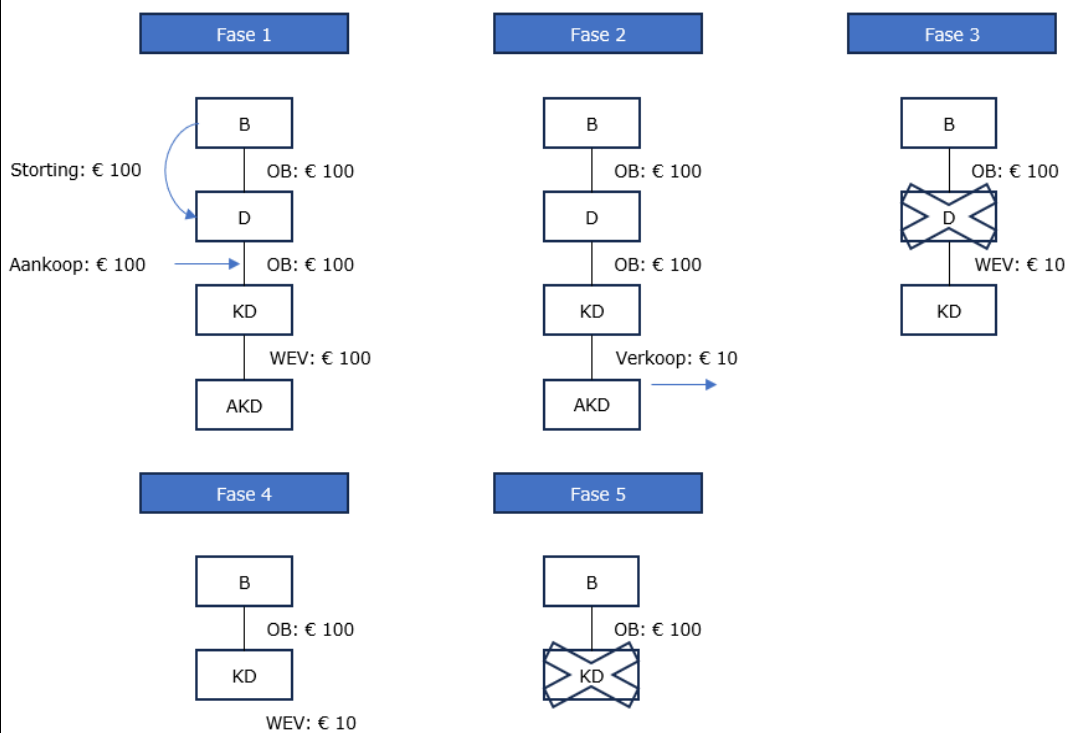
Fase 1

B

Storting: € 100

OB: € 100

D

Aankoop: € 100

OB: € 100

KD

WEV: € 100

AKD

Fase 2

B

OB: € 100

D

OB: € 100

KD

Verkoop: € 10

AKD

Fase 3

B

OB: € 100

D

WEV: € 10

KD

Fase 4

B

OB: € 100

KD

WEV: € 10

Fase 5

B

OB: € 100

KD